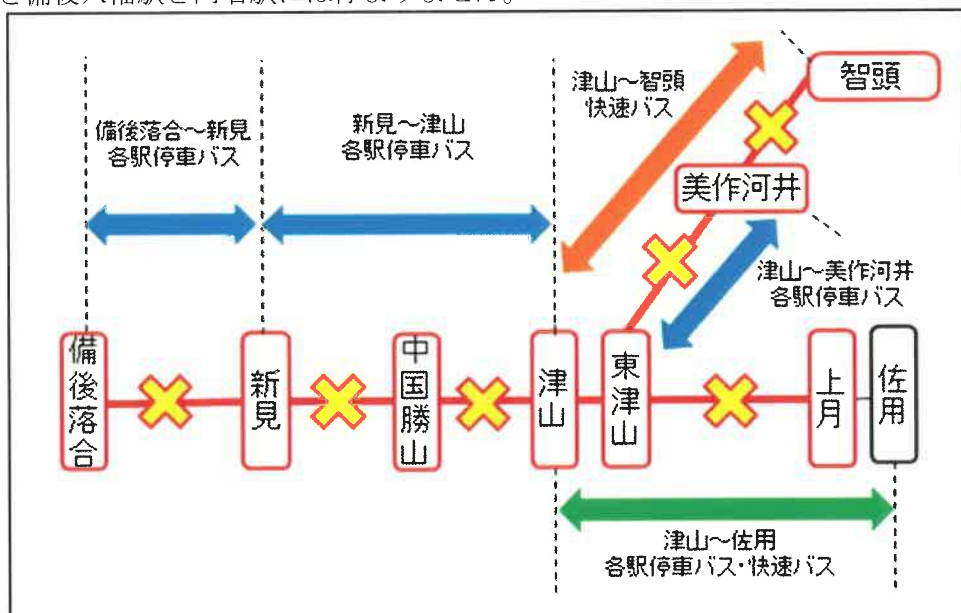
備後落合～新見
各駅停車バス

新見～津山
各駅停車バス

津山～智頭
快速バス

智頭

美作河井

津山～美作河井
各駅停車バス

備後落合

新見

中国勝山

津山

東津山

上月

佐用

津山～佐用
各駅停車バス・快速バス